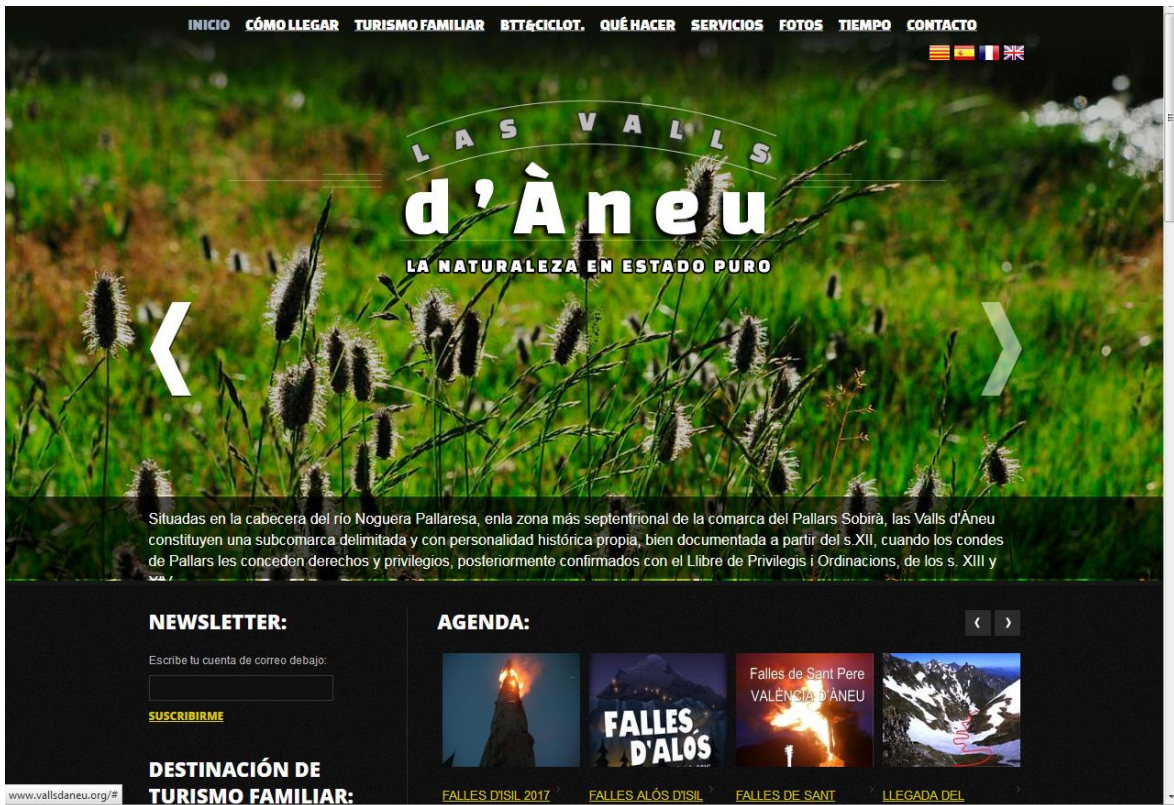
INICIO CÓMO LLEGAR TURISMO FAMILIAR BTT&CICLOT. QUÉ HACER SERVICIOS FOTOS TIEMPO CONTACTO

LAS VALLS
d'Àneu
LA NATURALEZA EN ESTADO PURO

❮ ❯

Situadas en la cabecera del río Noguera Pallaresa, enla zona más septentrional de la comarca del Pallars Sobirà, las Valls d'Àneu constituyen una subcomarca delimitada y con personalidad histórica propia, bien documentada a partir del s.XII, cuando los condes de Pallars les conceden derechos y privilegios, posteriormente confirmados con el Llibre de Privilegis i Ordinacions, de los s. XIII y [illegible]

NEWSLETTER:

Escribe tu cuenta de correo debajo:

SUSCRIBIRME

DESTINACIÓN DE TURISMO FAMILIAR:

AGENDA:

‹ ›

FALLES D'ALÓS

Falles de Sant Pere
VALÈNCIA D'ÀNEU

FALLES D'ISIL 2017

FALLES ALÓS D'ISIL

FALLES DE SANT

LLEGADA DEL

www.vallsdaneu.org/#